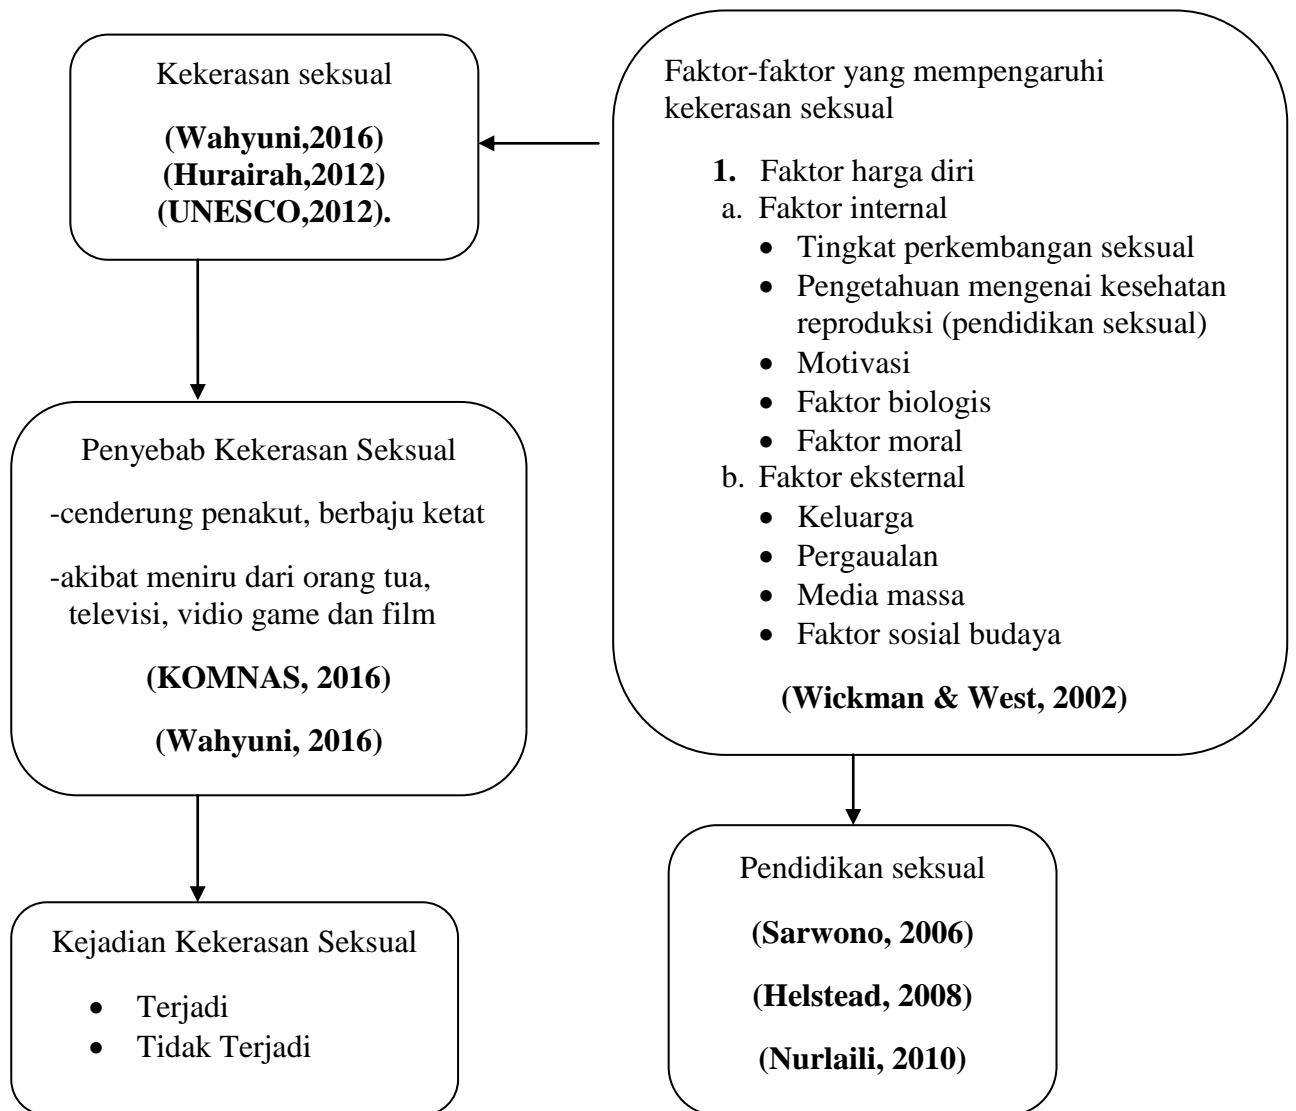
Kekerasan seksual

**(Wahyuni,2016)**
**(Hurairah,2012)**
**(UNESCO,2012).**

Penyebab Kekerasan Seksual

-cenderung penakut, berbaju ketat

-akibat meniru dari orang tua, televisi, vidio game dan film

**(KOMNAS, 2016)**

**(Wahyuni, 2016)**

Kejadian Kekerasan Seksual

- Terjadi
- Tidak Terjadi

Faktor-faktor yang mempengaruhi kekerasan seksual

1. Faktor harga diri
a. Faktor internal
- Tingkat perkembangan seksual
- Pengetahuan mengenai kesehatan reproduksi (pendidikan seksual)
- Motivasi
- Faktor biologis
- Faktor moral
b. Faktor eksternal
- Keluarga
- Pergaualan
- Media massa
- Faktor sosial budaya

**(Wickman & West, 2002)**

Pendidikan seksual

**(Sarwono, 2006)**

**(Helstead, 2008)**

**(Nurlaili, 2010)**